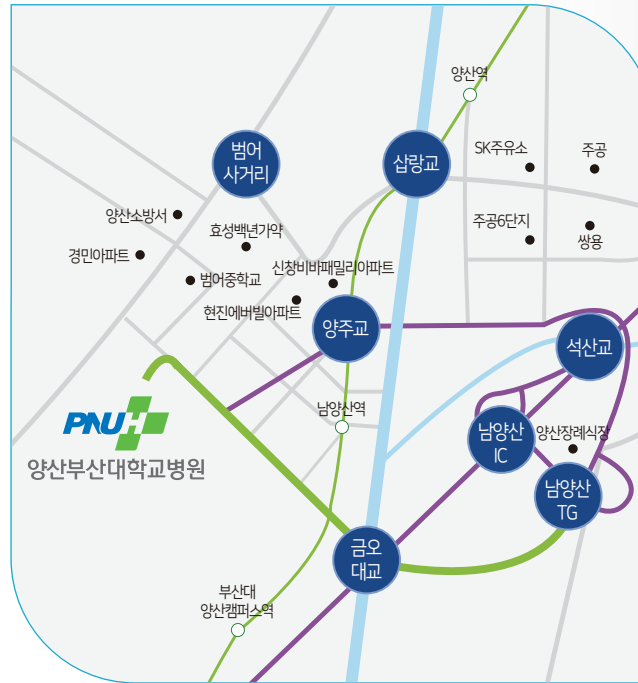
양산역

범어 사거리

삽량교

SK주유소

주공

양산소방서

효성백년가약

주공6단지

경민아파트

쌍용

범어중학교

신창비바패밀리아파트

현진에버빌아파트

양주교

석산교

PNUH

양산부산대학교병원

남양산역

남양산 IC

양산장례식장

남양산 TG

금오 대교

부산대 양산캠퍼스역